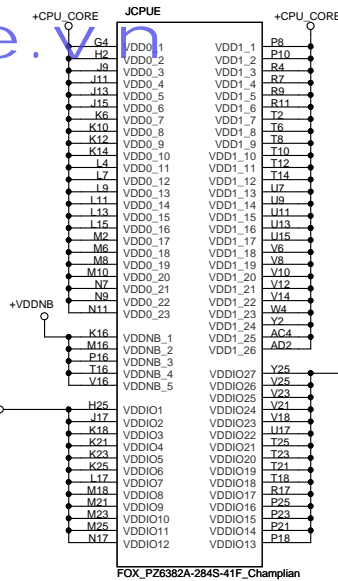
+CPU_CORE
JCPUE
+CPU_CORE
e.vn

| | | | |
|---|---|---|---|
| G4 | VDD0_1 | VDD1_1 | P8 |
| H2 | VDD0_2 | VDD1_2 | P10 |
| J9 | VDD0_3 | VDD1_3 | R4 |
| J11 | VDD0_4 | VDD1_4 | R7 |
| J13 | VDD0_5 | VDD1_5 | R9 |
| J15 | VDD0_6 | VDD1_6 | R11 |
| K6 | VDD0_7 | VDD1_7 | T2 |
| K10 | VDD0_8 | VDD1_8 | T6 |
| K14 | VDD0_9 | VDD1_9 | T8 |
| L4 | VDD0_10 | VDD1_10 | T10 |
| L7 | VDD0_11 | VDD1_11 | T12 |
| L9 | VDD0_12 | VDD1_12 | T14 |
| L11 | VDD0_13 | VDD1_13 | U7 |
| L13 | VDD0_14 | VDD1_14 | U9 |
| L15 | VDD0_15 | VDD1_15 | U11 |
| M2 | VDD0_16 | VDD1_16 | U13 |
| M6 | VDD0_17 | VDD1_17 | U15 |
| M8 | VDD0_18 | VDD1_18 | V6 |
| M10 | VDD0_19 | VDD1_19 | V8 |
| N7 | VDD0_20 | VDD1_20 | V10 |
| N9 | VDD0_21 | VDD1_21 | V12 |
| N11 | VDD0_22 | VDD1_22 | V14 |
| | VDD0_23 | VDD1_23 | W4 |
| | | VDD1_24 | Y2 |
| | | VDD1_25 | AC4 |
| | | VDD1_26 | AD2 |

+VDDNB

| | | | |
|---|---|---|---|
| K16 | VDDNB_1 | VDDIO27 | Y25 |
| M16 | VDDNB_2 | VDDIO26 | V25 |
| P16 | VDDNB_3 | VDDIO25 | V23 |
| T16 | VDDNB_4 | VDDIO24 | V21 |
| V16 | VDDNB_5 | VDDIO23 | V18 |
| H25 | VDDIO1 | VDDIO22 | U17 |
| J17 | VDDIO2 | VDDIO21 | T25 |
| K18 | VDDIO3 | VDDIO20 | T23 |
| K21 | VDDIO4 | VDDIO19 | T21 |
| K23 | VDDIO5 | VDDIO18 | T18 |
| K25 | VDDIO6 | VDDIO17 | R17 |
| L17 | VDDIO7 | VDDIO16 | P25 |
| M18 | VDDIO8 | VDDIO15 | P23 |
| M21 | VDDIO9 | VDDIO14 | P21 |
| M23 | VDDIO10 | VDDIO13 | P18 |
| M25 | VDDIO11 | | |
| N17 | VDDIO12 | | |

FOX_PZ6382A-284S-41F_Champlian